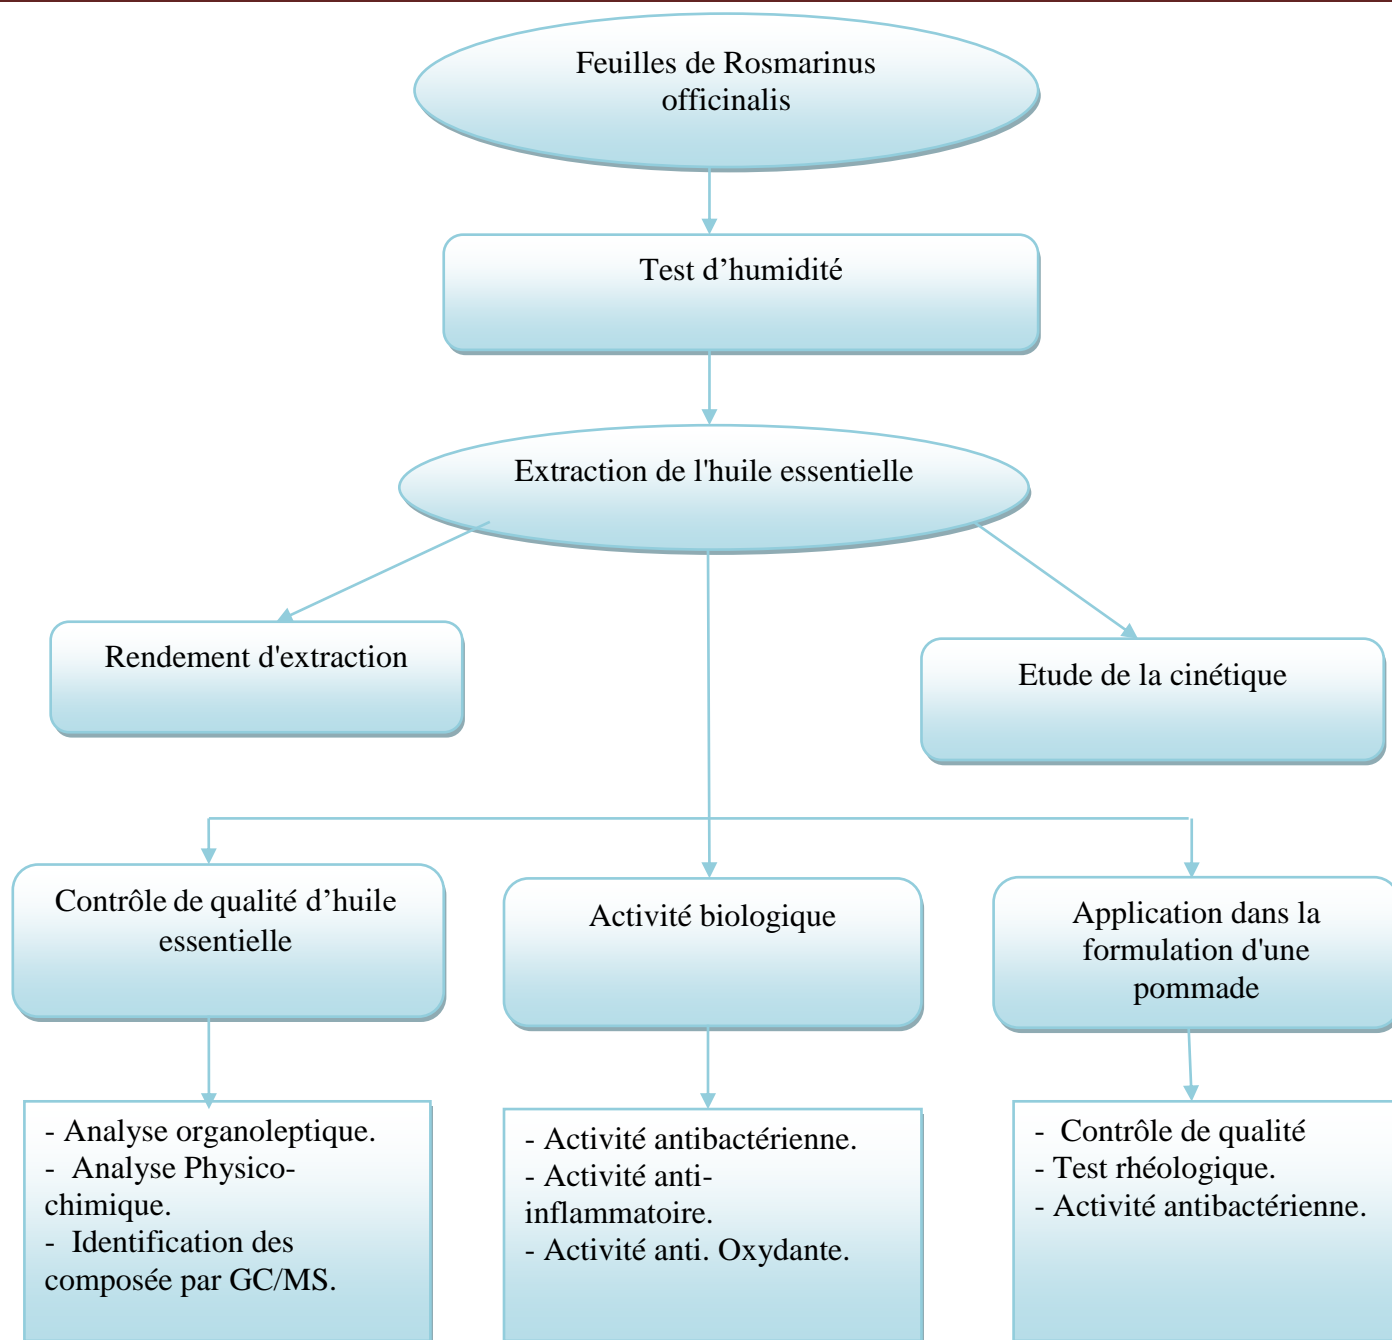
Feuilles de Rosmarinus officinalis

Test d’humidité

Extraction de l'huile essentielle

Rendement d'extraction

Etude de la cinétique

Contrôle de qualité d’huile essentielle

Activité biologique

Application dans la formulation d'une pommade

- Analyse organoleptique.
- Analyse Physico-chimique.
- Identification des composée par GC/MS.

- Activité antibactérienne.
- Activité anti-inflammatoire.
- Activité anti. Oxydante.

- Contrôle de qualité
- Test rhéologique.
- Activité antibactérienne.